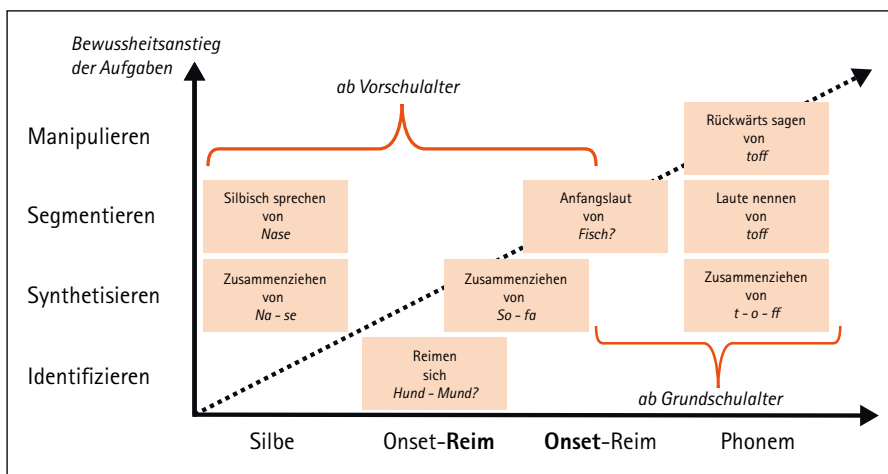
Bewussheitsanstieg der Aufgaben

ab Vorschulalter

Manipulieren

Segmentieren

Synthetisieren

Identifizieren

Rückwärts sagen von *toff*

Silbisch sprechen von *Nase*

Anfangslaut von *Fisch?*

Laute nennen von *toff*

Zusammenziehen von *Na - se*

Zusammenziehen von *So - fa*

Zusammenziehen von *t - o - ff*

Reimen sich *Hund - Mund?*

ab Grundschulalter

Silbe

Onset-**Reim**

**Onset**-Reim

Phonem